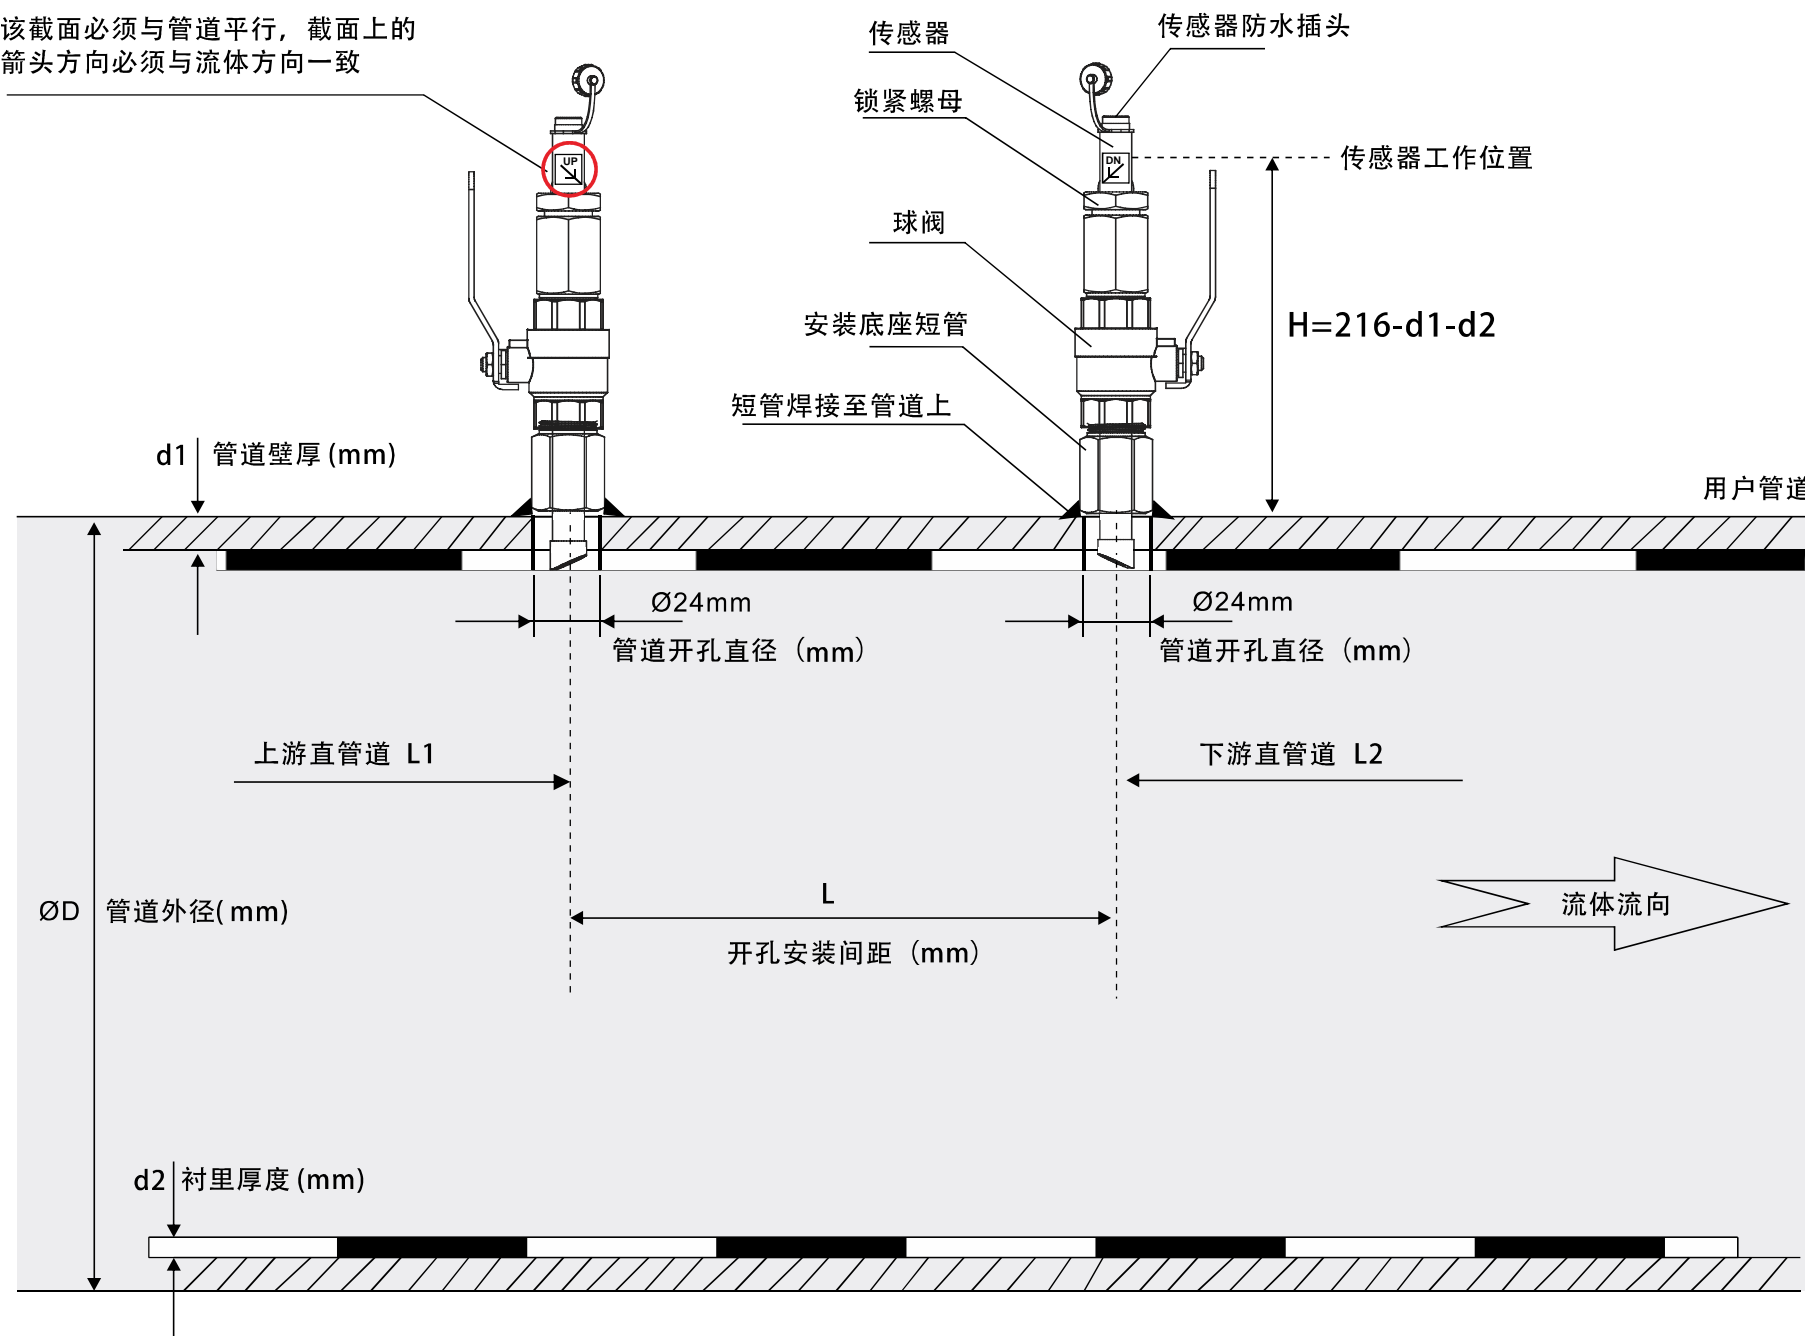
该截面必须与管道平行，截面上的箭头方向必须与流体方向一致

UP

传感器

传感器防水插头

锁紧螺母

DN

传感器工作位置

球阀

安装底座短管

H=216-d1-d2

短管焊接至管道上

d1 管道壁厚 (mm)

用户管道

Ø24mm

管道开孔直径（mm）

Ø24mm

管道开孔直径（mm）

上游直管道 L1

下游直管道 L2

L

ØD 管道外径( mm)

流体流向

开孔安装间距（mm）

d2 衬里厚度 (mm)